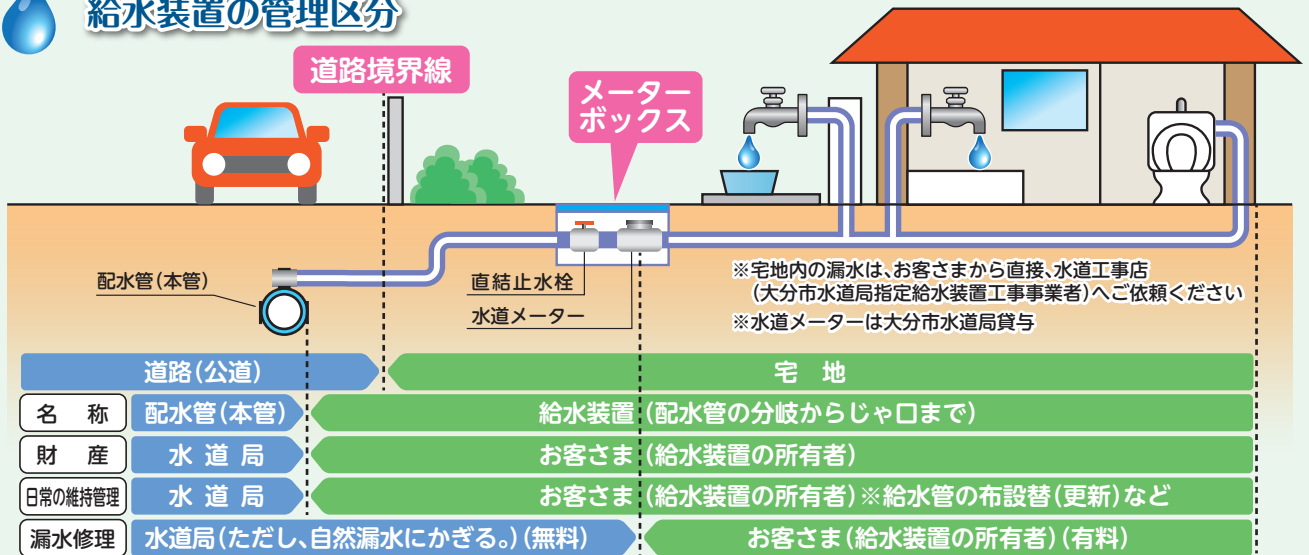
給水装置の管理区分

道路境界線

メーターボックス

配水管(本管)

直結止水栓

水道メーター

※宅地内の漏水は、お客さまから直接、水道工事店(大分市水道局指定給水装置工事事業者)へご依頼ください

※水道メーターは大分市水道局貸与

| | 道路(公道) | 宅地 |
|---|---|---|
| 名称 | 配水管(本管) | 給水装置(配水管の分岐からじゃ口まで) |
| 財産 | 水道局 | お客さま(給水装置の所有者) |
| 日常の維持管理 | 水道局 | お客さま(給水装置の所有者)※給水管の布設替(更新)など |
| 漏水修理 | 水道局(ただし、自然漏水にかぎる。)(無料) | お客さま(給水装置の所有者)(有料) |